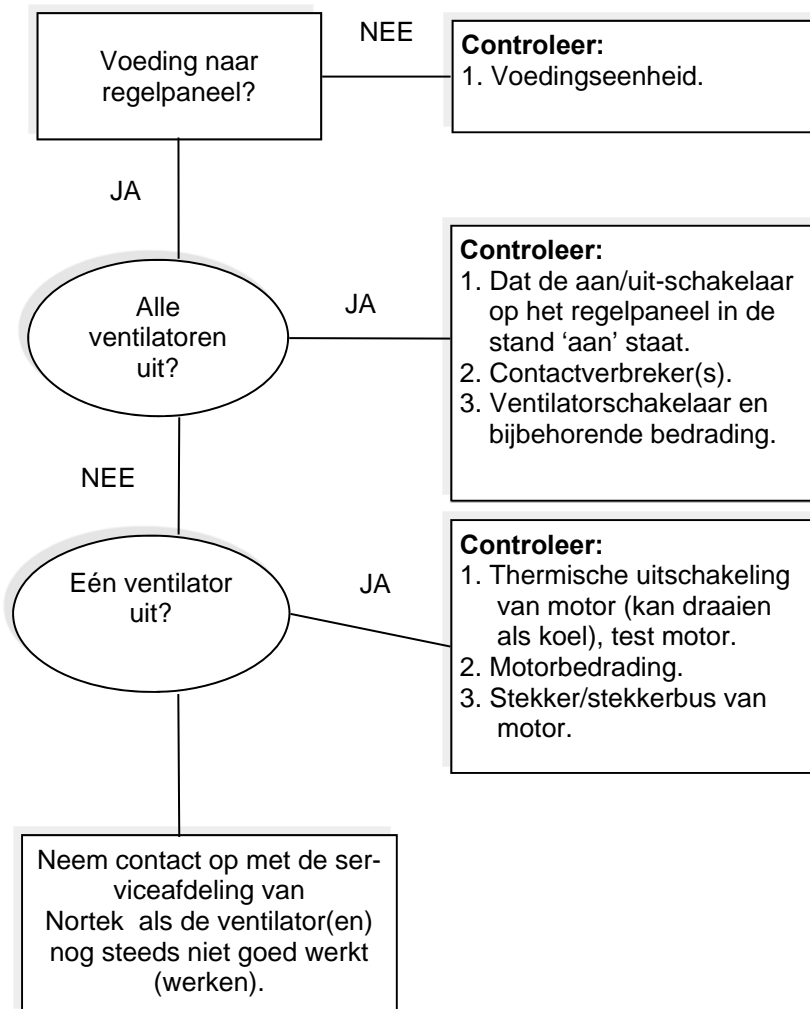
Voeding naar regelpaneel?

NEE

**Controleer:**
1. Voedingseenheid.

JA

Alle ventilatoren uit?

JA

**Controleer:**
1. Dat de aan/uit-schakelaar op het regelpaneel in de stand 'aan' staat.
2. Contactverbreker(s).
3. Ventilatorschakelaar en bijbehorende bedrading.

NEE

Eén ventilator uit?

JA

**Controleer:**
1. Thermische uitschakeling van motor (kan draaien als koel), test motor.
2. Motorbedrading.
3. Stekker/stekkerbus van motor.

Neem contact op met de serviceafdeling van Nortek als de ventilator(en) nog steeds niet goed werkt (werken).